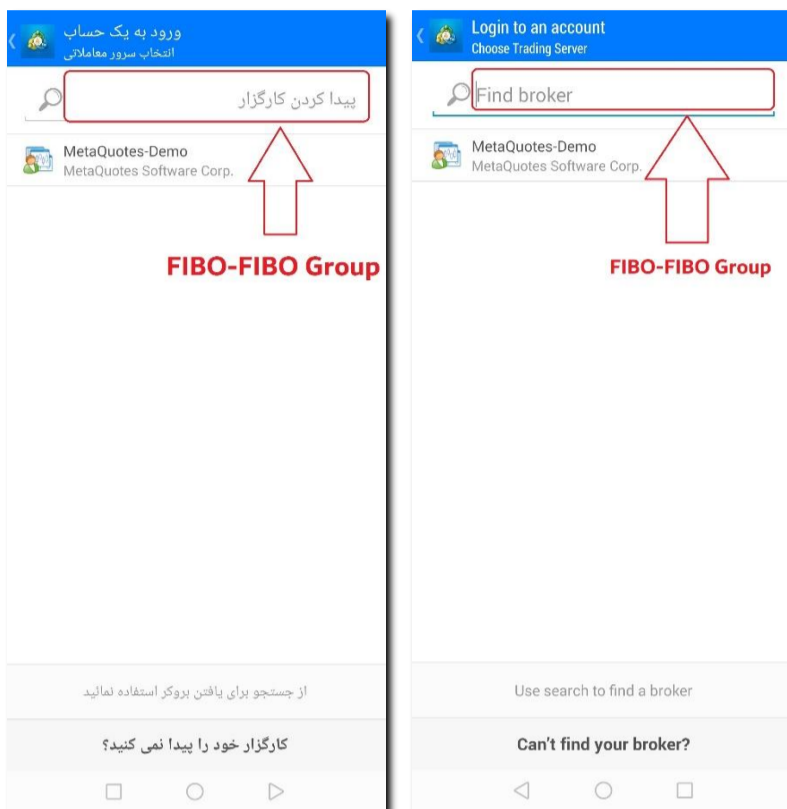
ورود به یک حساب
انتخاب سرور معاملاتی

پیدا کردن کارگزار

MetaQuotes-Demo
MetaQuotes Software Corp.

FIBO-FIBO Group

از جستجو برای یافتن بروکر استفاده نمائید

کارگزار خود را پیدا نمی کنید؟

Login to an account
Choose Trading Server

Find broker

MetaQuotes-Demo
MetaQuotes Software Corp.

FIBO-FIBO Group

Use search to find a broker

Can't find your broker?